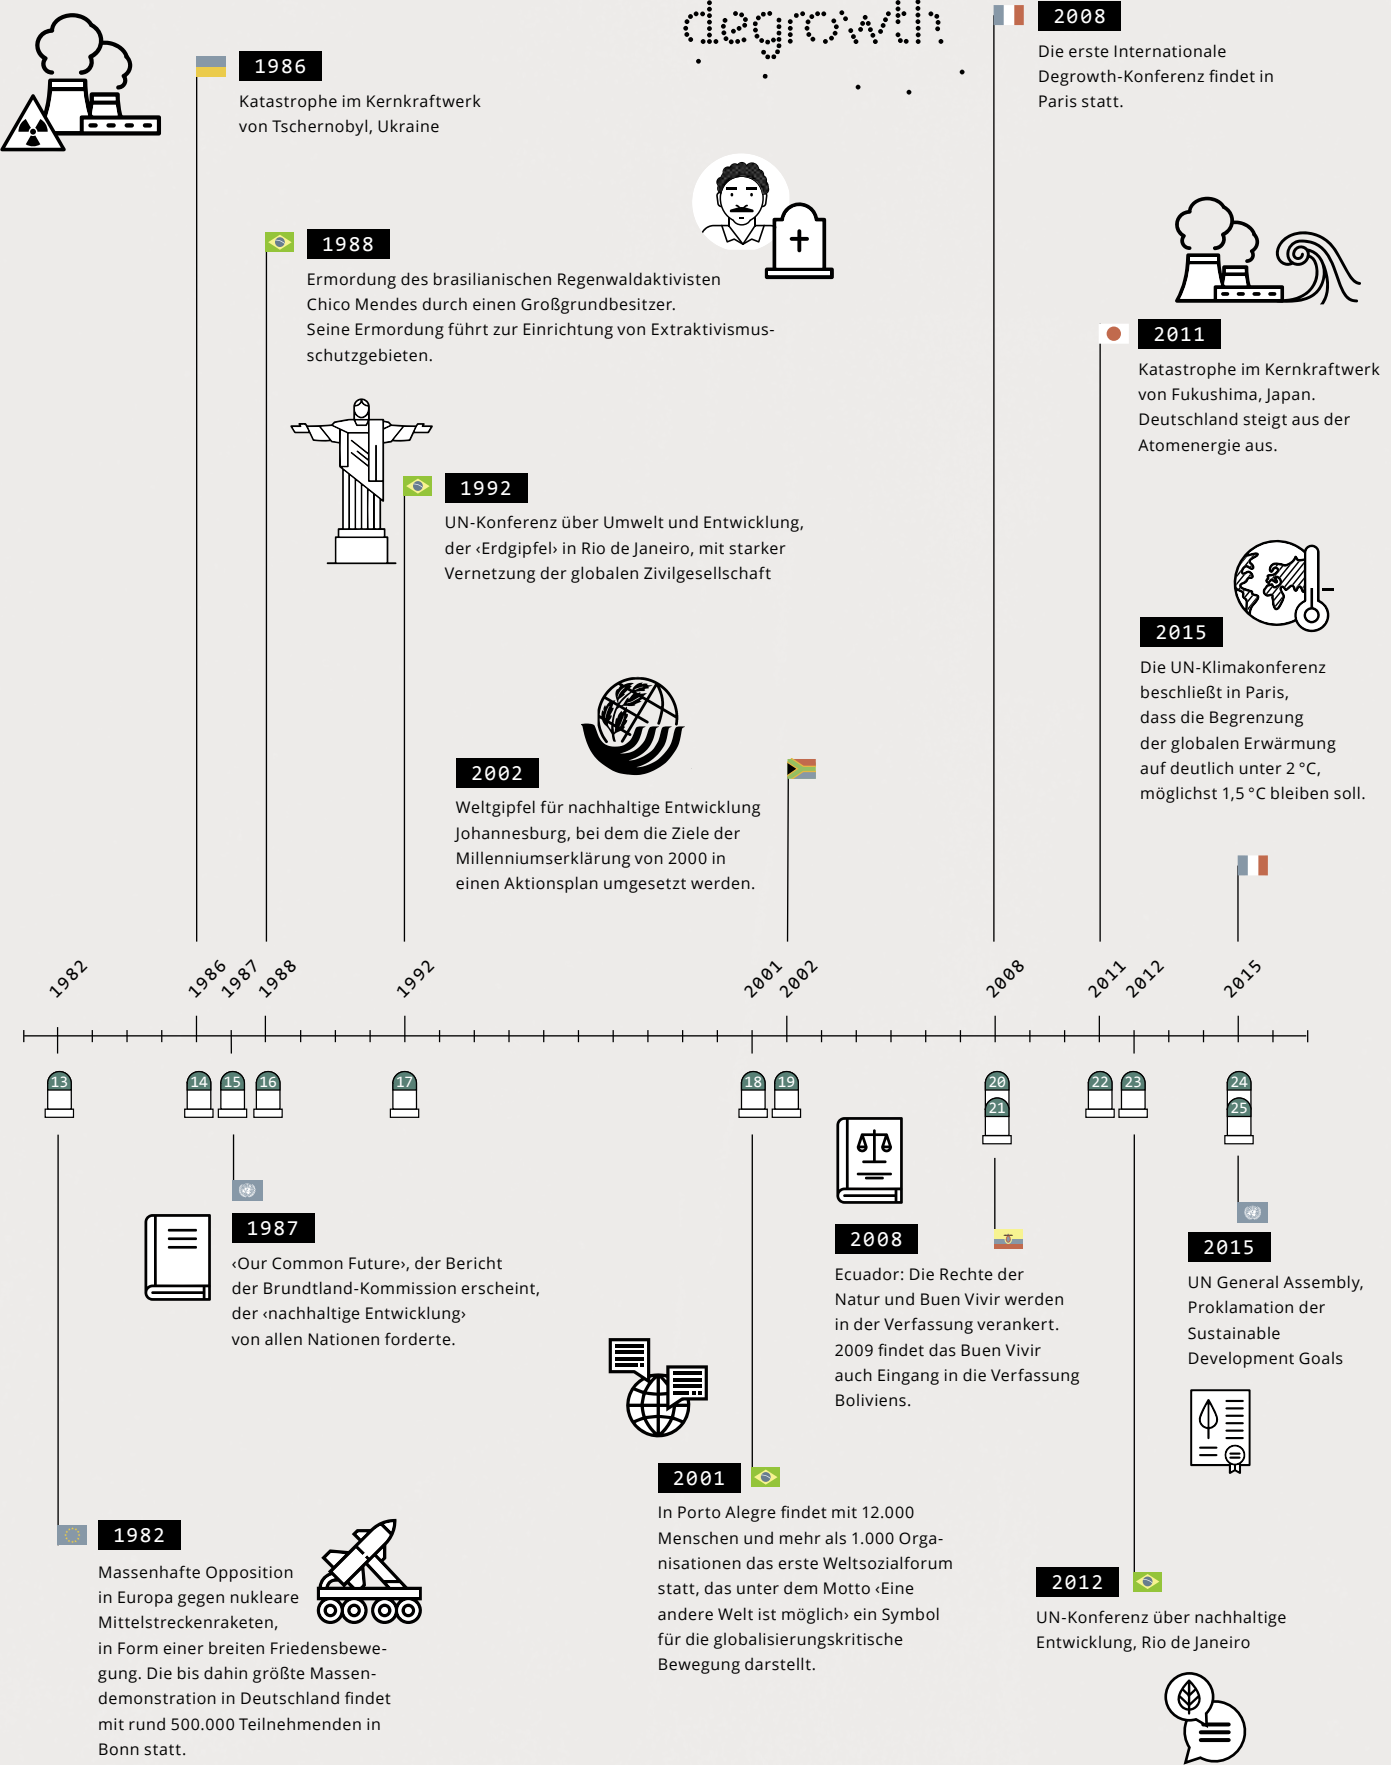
degrowth

1986
Katastrophe im Kernkraftwerk von Tschernobyl, Ukraine

2008
Die erste Internationale Degrowth-Konferenz findet in Paris statt.

1988
Ermordung des brasilianischen Regenwaldaktivisten Chico Mendes durch einen Großgrundbesitzer. Seine Ermordung führt zur Einrichtung von Extraktivismusschutzgebieten.

2011
Katastrophe im Kernkraftwerk von Fukushima, Japan. Deutschland steigt aus der Atomenergie aus.

1992
UN-Konferenz über Umwelt und Entwicklung, der ‹Erdgipfel› in Rio de Janeiro, mit starker Vernetzung der globalen Zivilgesellschaft

2015
Die UN-Klimakonferenz beschließt in Paris, dass die Begrenzung der globalen Erwärmung auf deutlich unter 2 °C, möglichst 1,5 °C bleiben soll.

2002
Weltgipfel für nachhaltige Entwicklung Johannesburg, bei dem die Ziele der Millenniumserklärung von 2000 in einen Aktionsplan umgesetzt werden.

1982 1986 1987 1988 1992 2001 2002 2008 2011 2012 2015

13 14 15 16 17 18 19 20 21 22 23 24 25

1987
‹Our Common Future›, der Bericht der Brundtland-Kommission erscheint, der ‹nachhaltige Entwicklung› von allen Nationen forderte.

2008
Ecuador: Die Rechte der Natur und Buen Vivir werden in der Verfassung verankert. 2009 findet das Buen Vivir auch Eingang in die Verfassung Boliviens.

2015
UN General Assembly, Proklamation der Sustainable Development Goals

2001
In Porto Alegre findet mit 12.000 Menschen und mehr als 1.000 Organisationen das erste Weltsozialforum statt, das unter dem Motto ‹Eine andere Welt ist möglich› ein Symbol für die globalisierungskritische Bewegung darstellt.

1982
Massenhafte Opposition in Europa gegen nukleare Mittelstreckenraketen, in Form einer breiten Friedensbewegung. Die bis dahin größte Massendemonstration in Deutschland findet mit rund 500.000 Teilnehmenden in Bonn statt.

2012
UN-Konferenz über nachhaltige Entwicklung, Rio de Janeiro